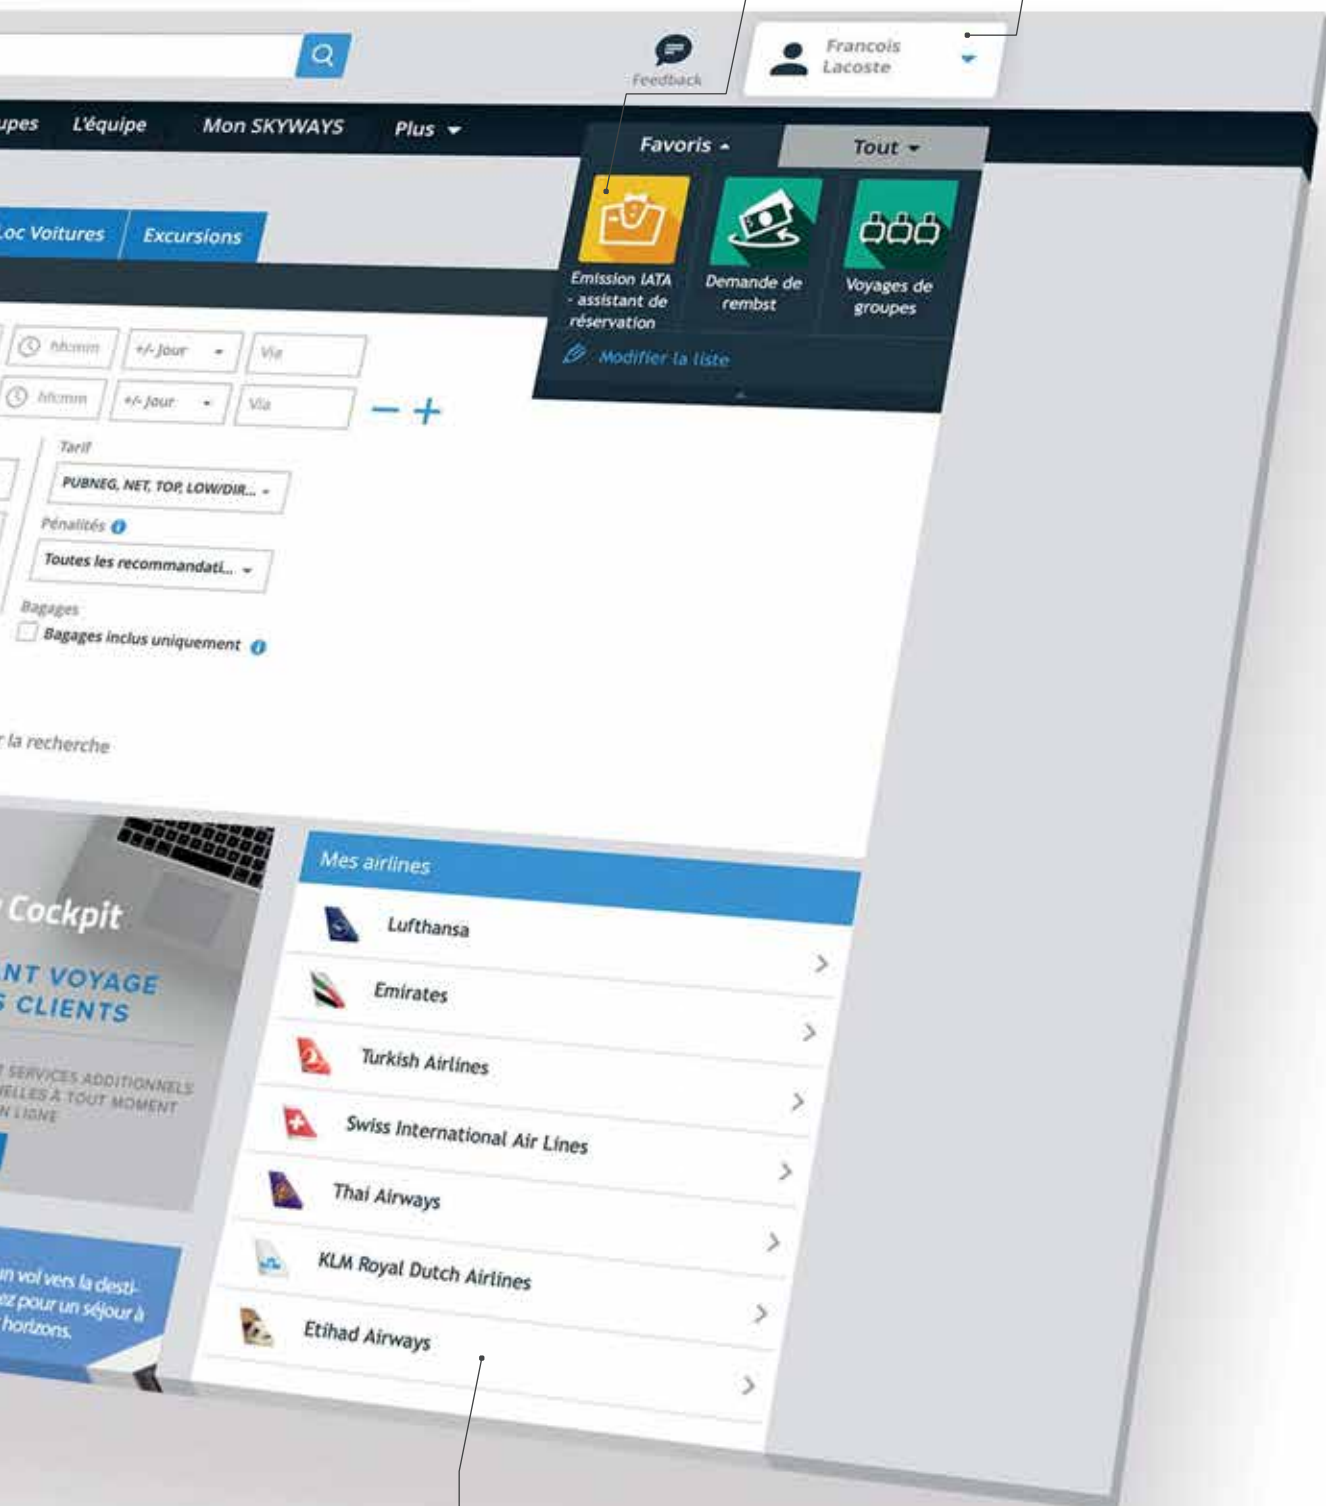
Feedback

Francois Lacoste

upes L'équipe Mon SKYWAYS Plus

Favoris Tout

Emission IATA - assistant de réservation

Demande de rembst

Voyages de groupes

Modifier la liste

Loc Voitures Excursions

hh:mm +/- Jour Via

hh:mm +/- Jour Via

— +

Tarif

PUBNEG, NET, TOP, LOW/DIR...

Pénalités

Toutes les recommandati...

Bagages

Bagages inclus uniquement

r la recherche

Cockpit

NT VOYAGE
S CLIENTS

SERVICES ADDITIONNELS
ELLES A TOUT MOMENT
N LIGNE

n vol vers la desti-
ez pour un séjour à
horizons.

Mes airlines

Lufthansa

Emirates

Turkish Airlines

Swiss International Air Lines

Thai Airways

KLM Royal Dutch Airlines

Etihad Airways